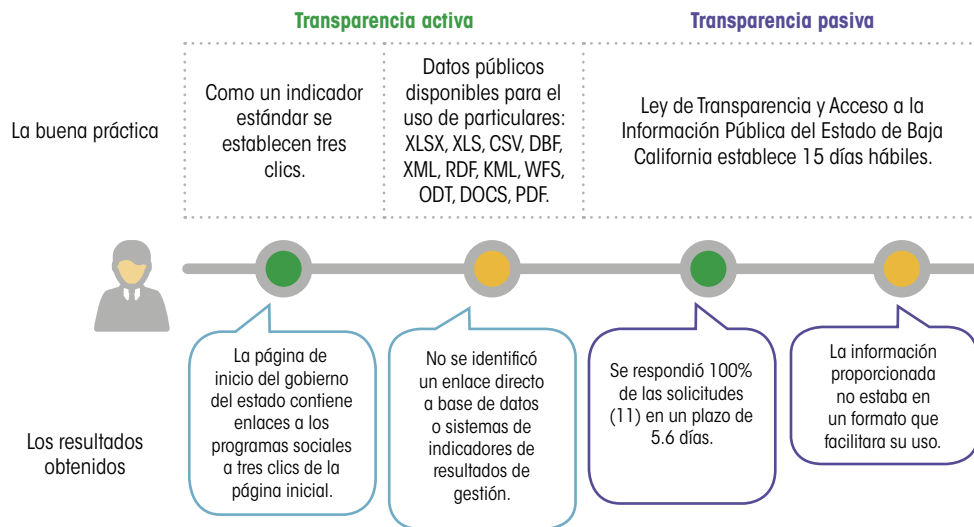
Transparencia activa

Transparencia pasiva

La buena práctica

Como un indicador estándar se establecen tres clics.

Datos públicos disponibles para el uso de particulares: XLSX, XLS, CSV, DBF, XML, RDF, KML, WFS, ODT, DOCS, PDF.

Ley de Transparencia y Acceso a la Información Pública del Estado de Baja California establece 15 días hábiles.

Los resultados obtenidos

La página de inicio del gobierno del estado contiene enlaces a los programas sociales a tres clics de la página inicial.

No se identificó un enlace directo a base de datos o sistemas de indicadores de resultados de gestión.

Se respondió 100% de las solicitudes (11) en un plazo de 5.6 días.

La información proporcionada no estaba en un formato que facilitara su uso.